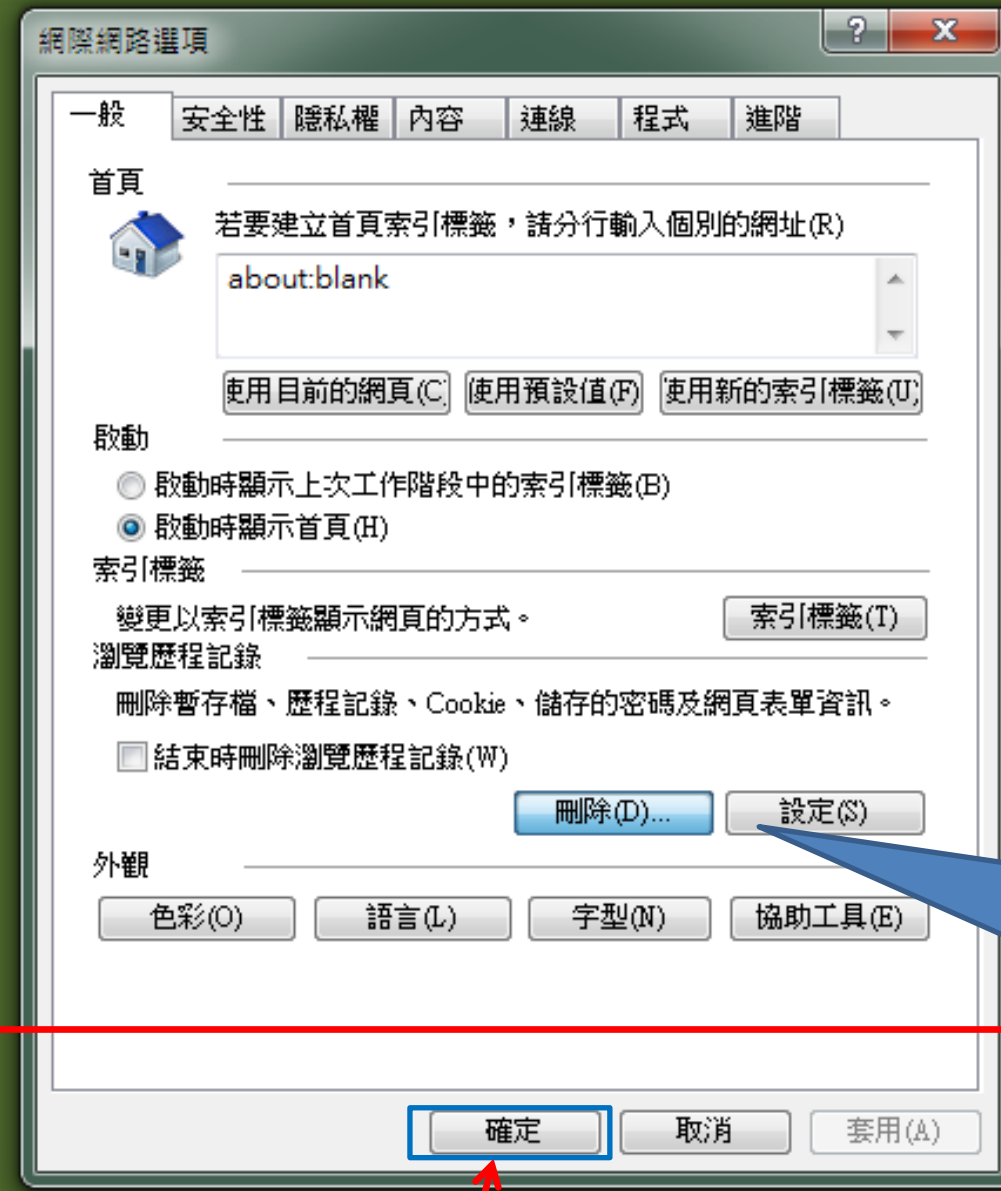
網際網路選項

?
X

一般
安全性
隱私權
內容
連線
程式
進階

首頁

若要建立首頁索引標籤，請分行輸入個別的網址(R)

about:blank

使用目前的網頁(C)
使用預設值(F)
使用新的索引標籤(U)

啟動

啟動時顯示上次工作階段中的索引標籤(B)

啟動時顯示首頁(H)

索引標籤

變更以索引標籤顯示網頁的方式。

索引標籤(T)

瀏覽歷程記錄

刪除暫存檔、歷程記錄、Cookie、儲存的密碼及網頁表單資訊。

結束時刪除瀏覽歷程記錄(W)

刪除(D)...
設定(S)

外觀

色彩(O)
語言(L)
字型(N)
協助工具(E)

確定
取消
套用(A)